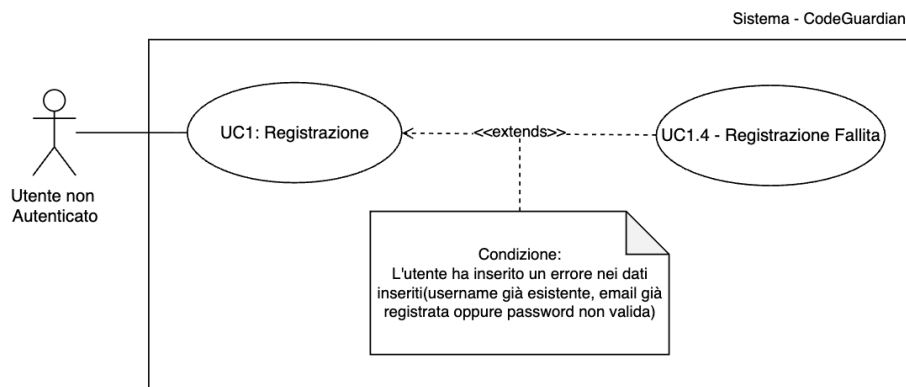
Sistema - CodeGuardian

Utente non Autenticato

UC1: Registrazione

<<extends>>

UC1.4 - Registrazione Fallita

Condizione:
L'utente ha inserito un errore nei dati inseriti(username già esistente, email già registrata oppure password non valida)